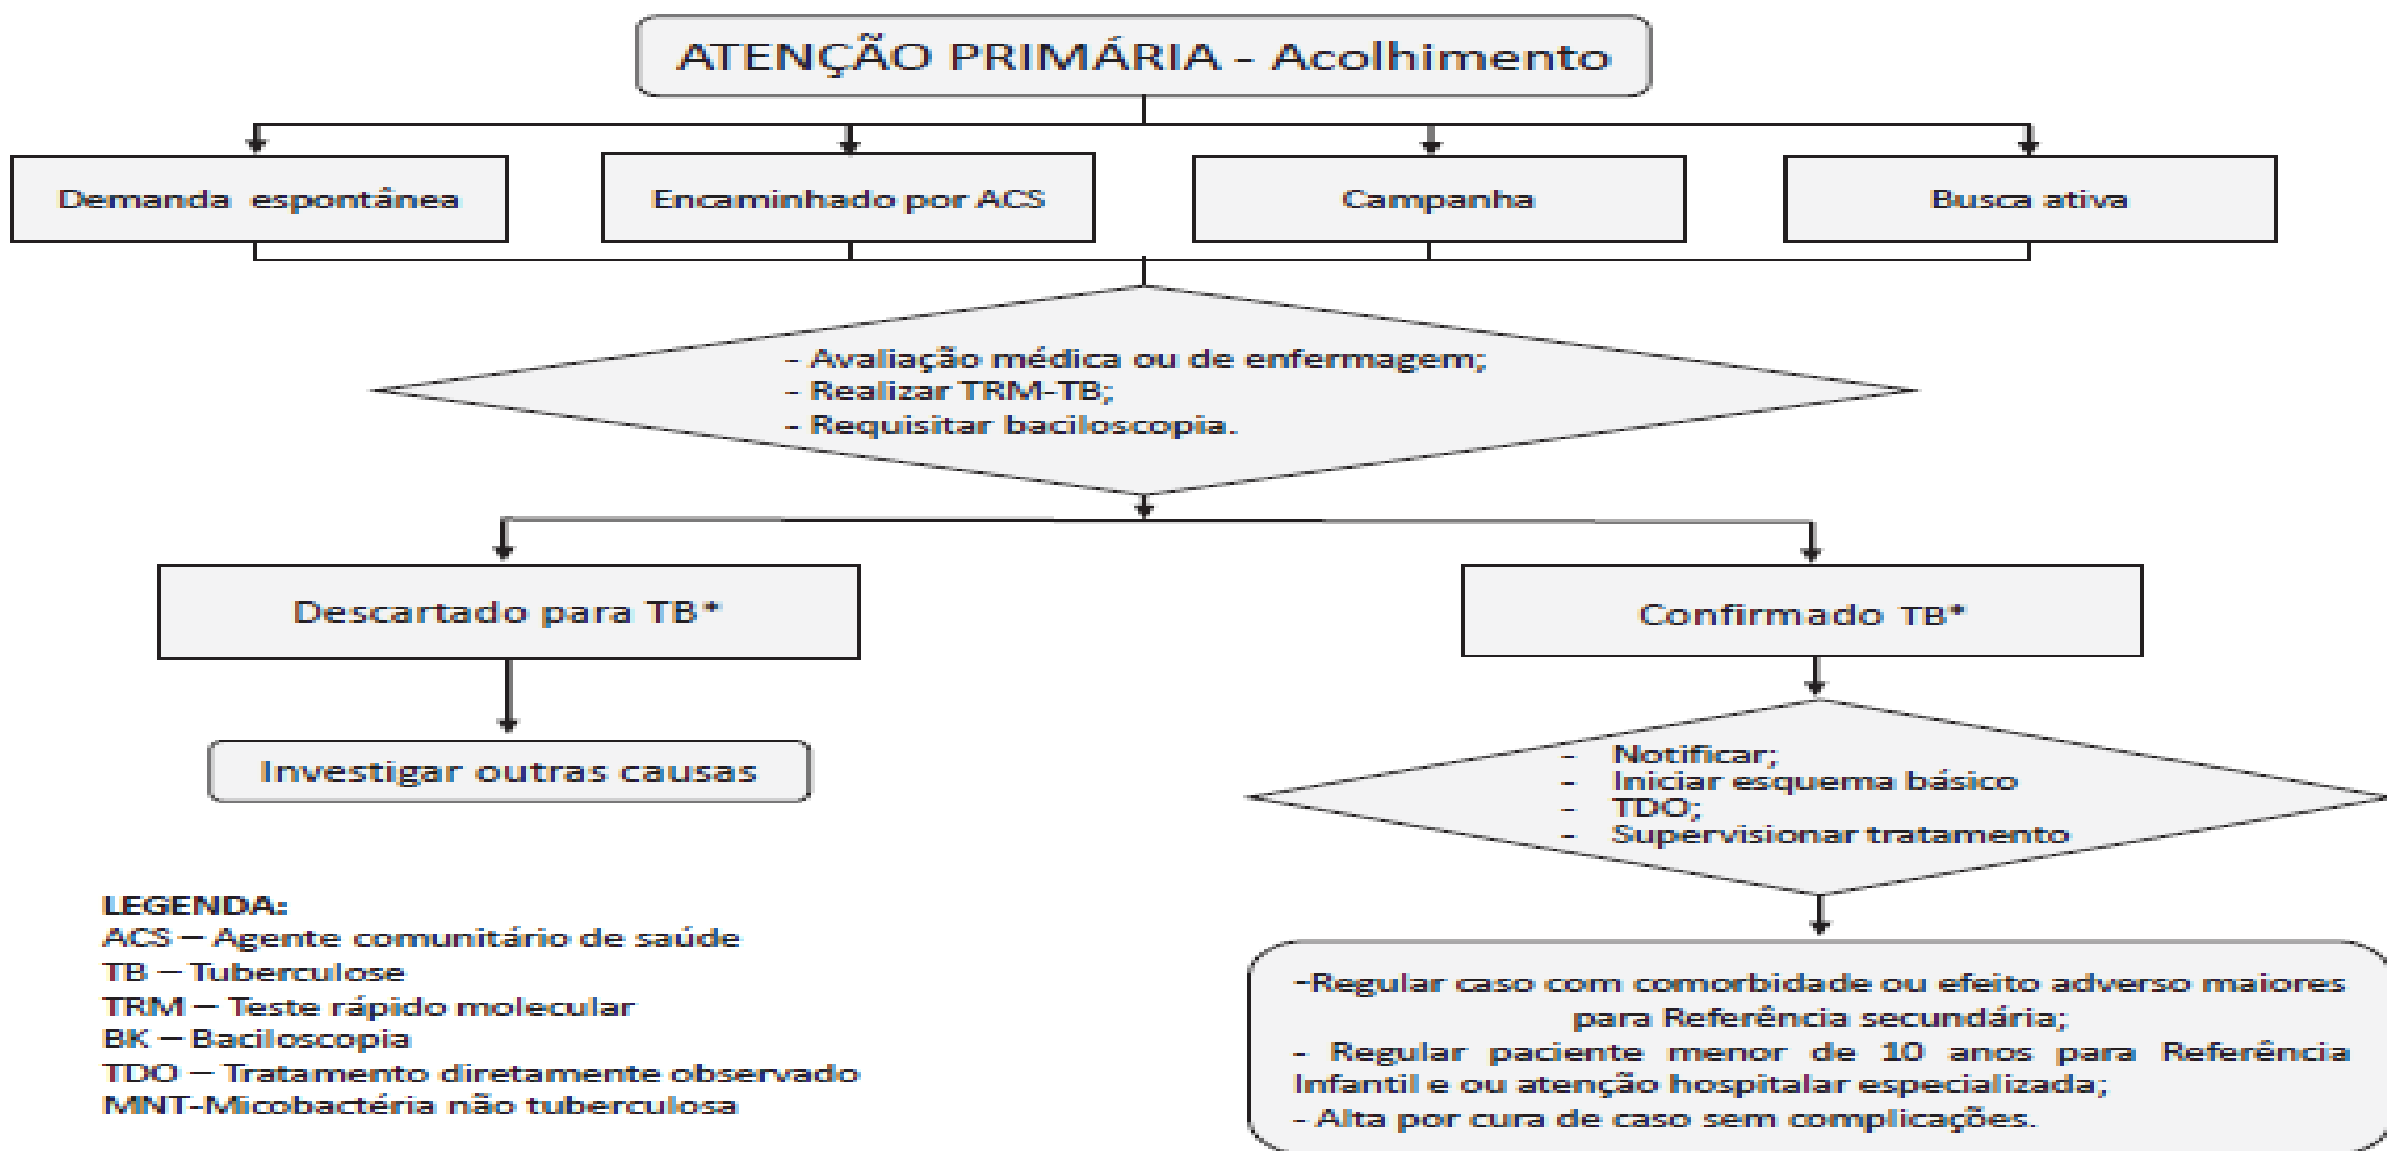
ATENÇÃO PRIMÁRIA - Acolhimento

Demanda espontânea

Encaminhado por ACS

Campanha

Busca ativa

- Avaliação médica ou de enfermagem;
- Realizar TRM-TB;
- Requisitar baciloscopia.

Descartado para TB*

Confirmado TB*

Investigar outras causas

- Notificar;
- Iniciar esquema básico
- TDO;
- Supervisionar tratamento

LEGENDA:
ACS – Agente comunitário de saúde
TB – Tuberculose
TRM – Teste rápido molecular
BK – Baciloscopia
TDO – Tratamento diretamente observado
MNT-Micobactéria não tuberculosa

-Regular caso com comorbidade ou efeito adverso maiores para Referência secundária;
- Regular paciente menor de 10 anos para Referência Infantil e ou atenção hospitalar especializada;
- Alta por cura de caso sem complicações.